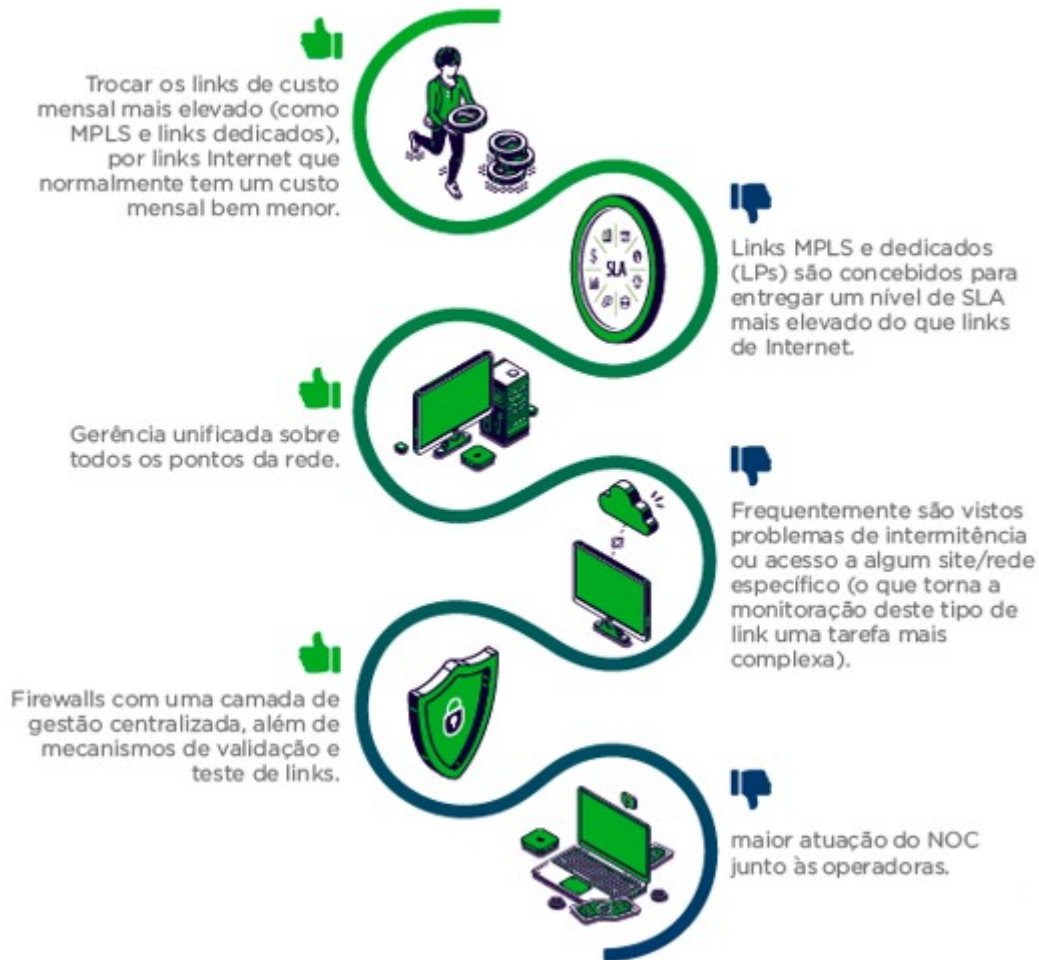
Trocar os links de custo mensal mais elevado (como MPLS e links dedicados), por links Internet que normalmente tem um custo mensal bem menor.

SLA

Links MPLS e dedicados (LPs) são concebidos para entregar um nível de SLA mais elevado do que links de Internet.

Gerência unificada sobre todos os pontos da rede.

Frequentemente são vistos problemas de intermitência ou acesso a algum site/rede específico (o que torna a monitoração deste tipo de link uma tarefa mais complexa).

Firewalls com uma camada de gestão centralizada, além de mecanismos de validação e teste de links.

maior atuação do NOC junto às operadoras.